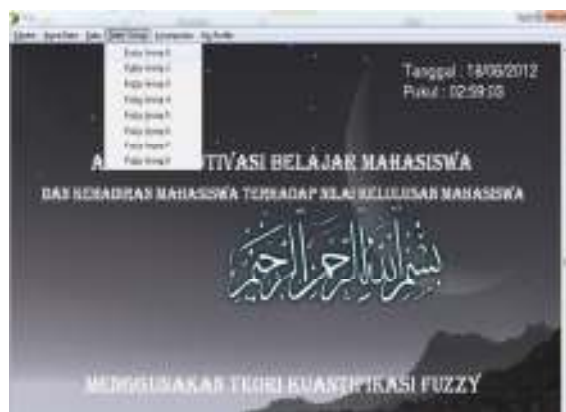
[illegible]

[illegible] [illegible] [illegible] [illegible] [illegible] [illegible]

Data Smst 1
Data Smst 2
Data Smst 3
Data Smst 4
Data Smst 5
Data Smst 6
Data Smst 7
Data Smst 8

Tanggal : 18/06/2012
Pukul : 02:59:08

A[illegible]TIVASI BELAJAR MAHASISWA

DAN KEHADIRAN MAHASISWA TERHADAP NILAI KELULUSAN MAHASISWA

بسم الله الرحمن الرحيم

MENGGUNAKAN TEORI KUANTIFIKASI FUZZY